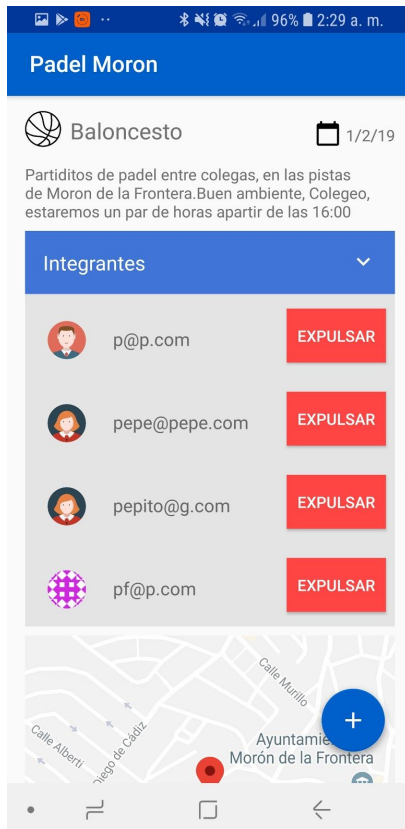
96% 2:29 a. m.

Padel Moron

Baloncesto

1/2/19

Partiditos de padel entre colegas, en las pistas de Moron de la Frontera.Buen ambiente, Colegeo, estaremos un par de horas apartir de las 16:00

Integrantes

p@p.com
EXPULSAR

pepe@pepe.com
EXPULSAR

pepito@g.com
EXPULSAR

pf@p.com
EXPULSAR

Calle Murillo
Calle Alberti
Diego de Cádiz
Ayuntamie
Morón de la Frontera

+